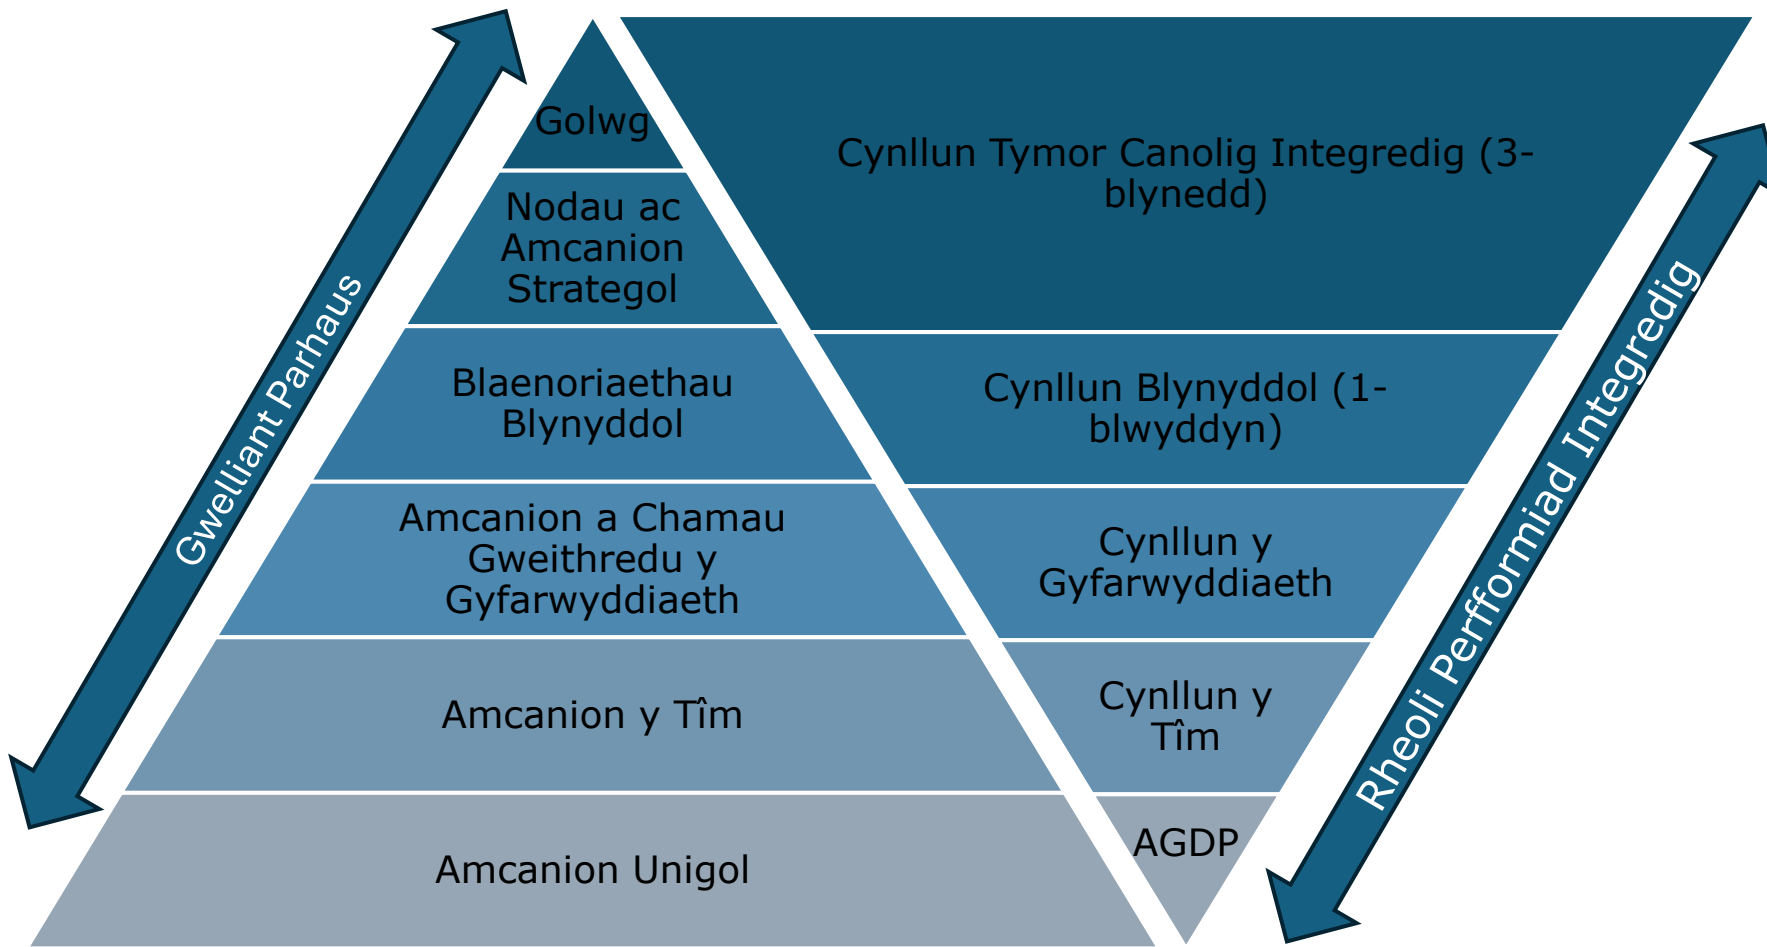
Gwelliant Parhaus

Golwg

Nodau ac Amcanion Strategol

Blaenoriaethau Blynyddol

Amcanion a Chamau Gweithredu y Gyfarwyddiaeth

Amcanion y Tîm

Amcanion Unigol

Cynllun Tymor Canolig Integredig (3-blynedd)

Cynllun Blynyddol (1-blwyddyn)

Cynllun y Gyfarwyddiaeth

Cynllun y Tîm

AGDP

Rheoli Perfformiad Integredig